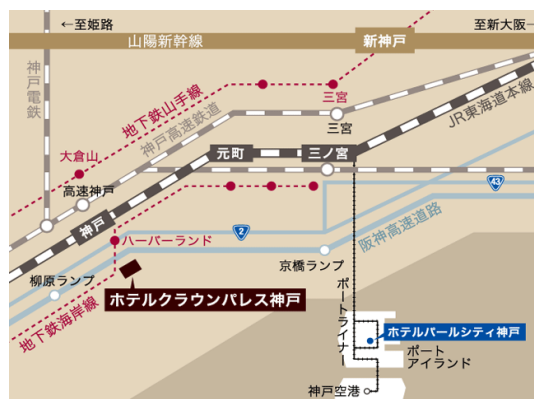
←至姫路

至新大阪→

山陽新幹線

新神戸

神戸電鉄

地下鉄山手線

三宮

三宮

JR東海道本線

神戸高速鉄道

大倉山

元町

三ノ宮

高速神戸

43

神戸

ハーバーランド

2

阪神高速道路

柳原ランプ

京橋ランプ

ポートライナー

ホテルクラウンパレス神戸

地下鉄海岸線

ホテルパールシティ神戸

ポートアイランド

神戸空港